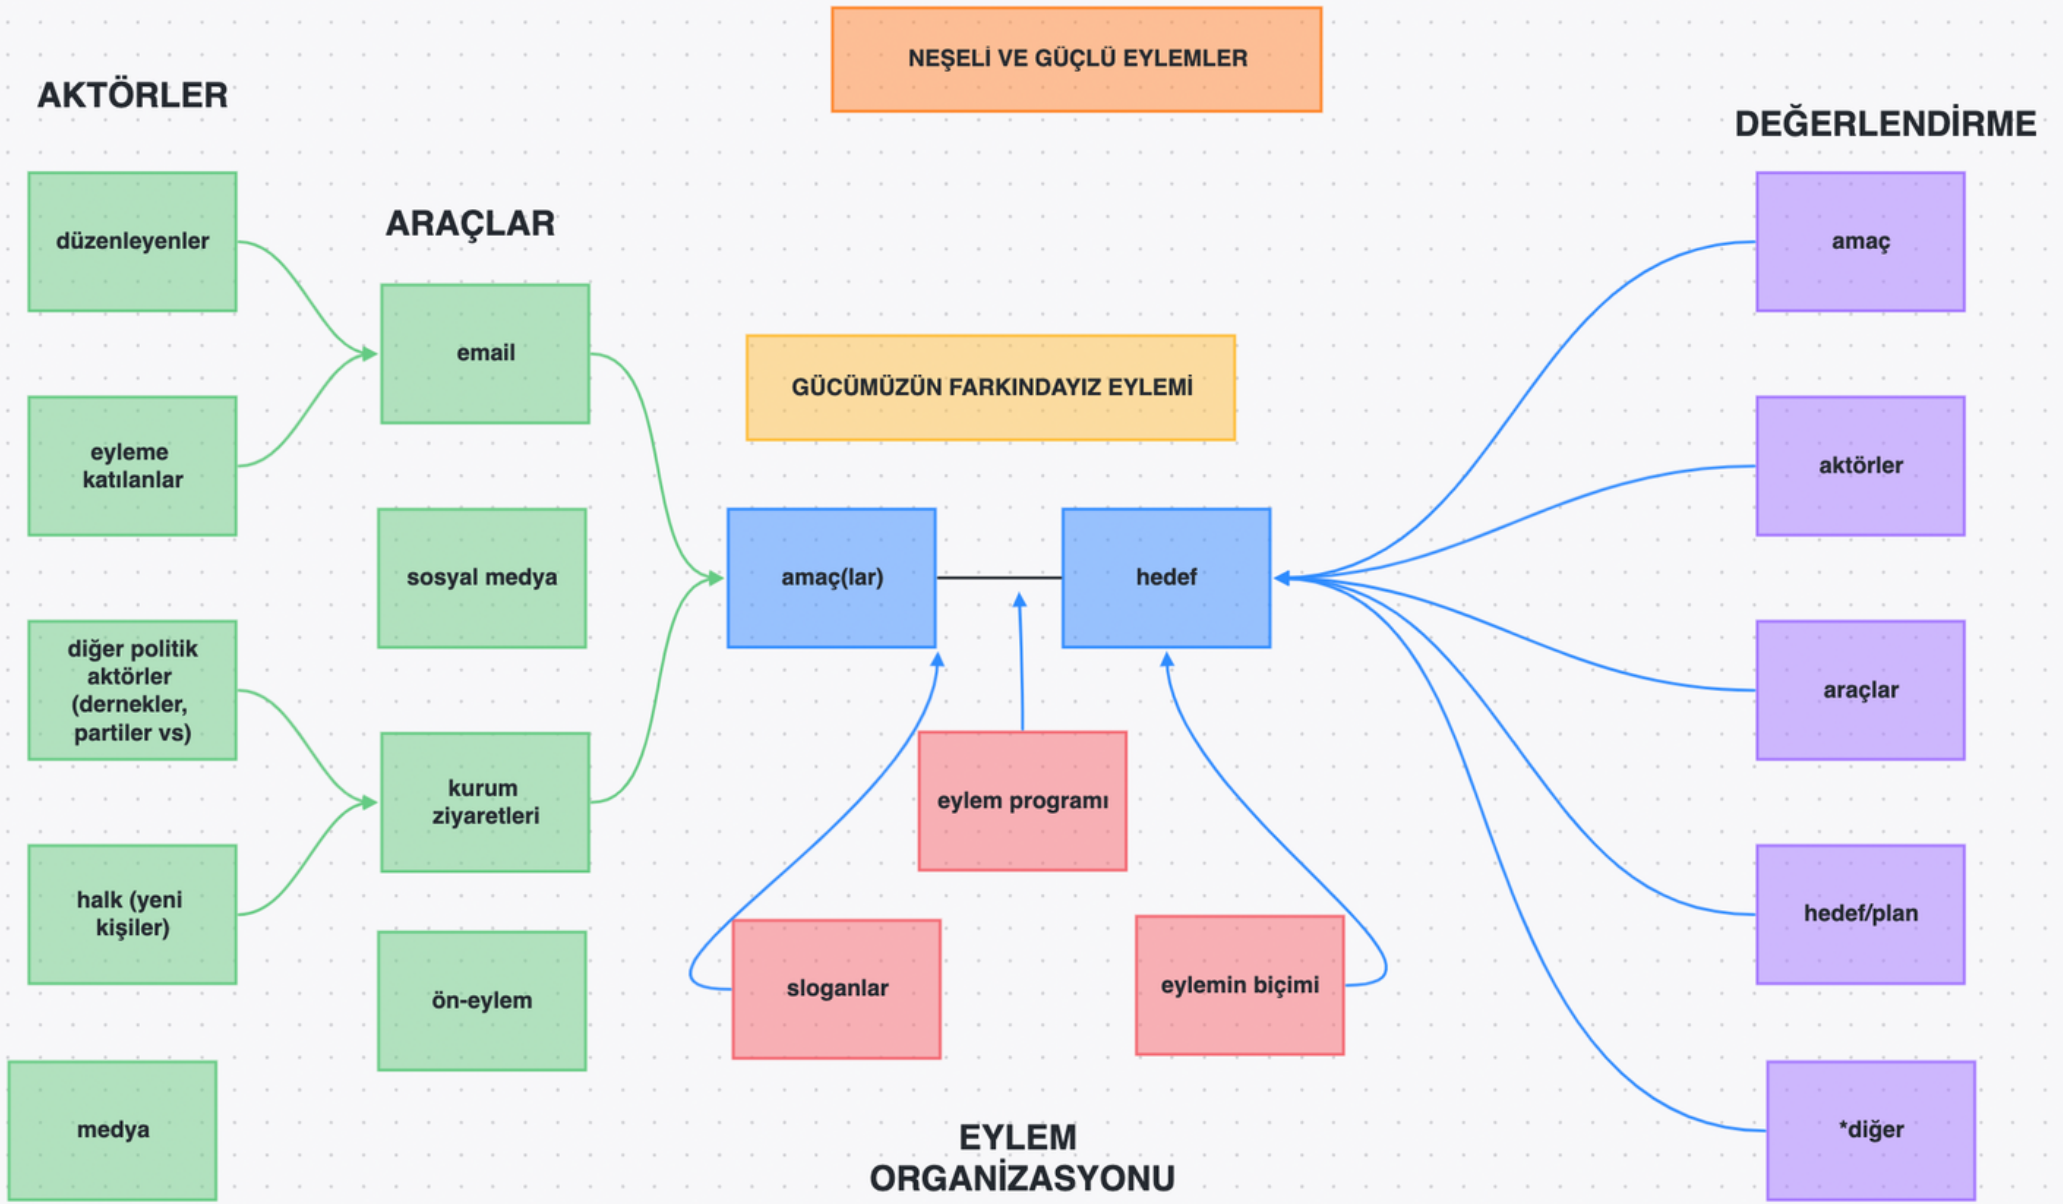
NEŞELİ VE GÜÇLÜ EYLEMLER

AKTÖRLER

DEĞERLENDİRME

düzenleyenler

ARAÇLAR

email

eyleme katılanlar

sosyal medya

diğer politik aktörler (dernekler, partiler vs)

kurum ziyaretleri

halk (yeni kişiler)

ön-eylem

medya

GÜCÜMÜZÜN FARKINDAYIZ EYLEMİ

amaç(lar)

hedef

eylem programı

sloganlar

eylemin biçimi

EYLEM ORGANİZASYONU

amaç

aktörler

araçlar

hedef/plan

*diğer